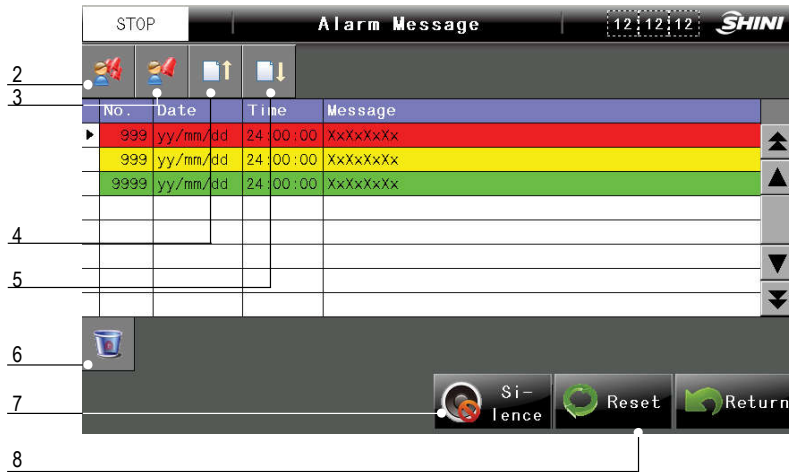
STOP | Alarm Message | 12:12:12 SHINI

2
3

| No. | Date | Time | Message |
|---|---|---|---|
| 999 | yy/mm/dd | 24:00:00 | XxXxXxXx |
| 999 | yy/mm/dd | 24:00:00 | XxXxXxXx |
| 9999 | yy/mm/dd | 24:00:00 | XxXxXxXx |

4
5
6

Si-lence
Reset
Return

7
8